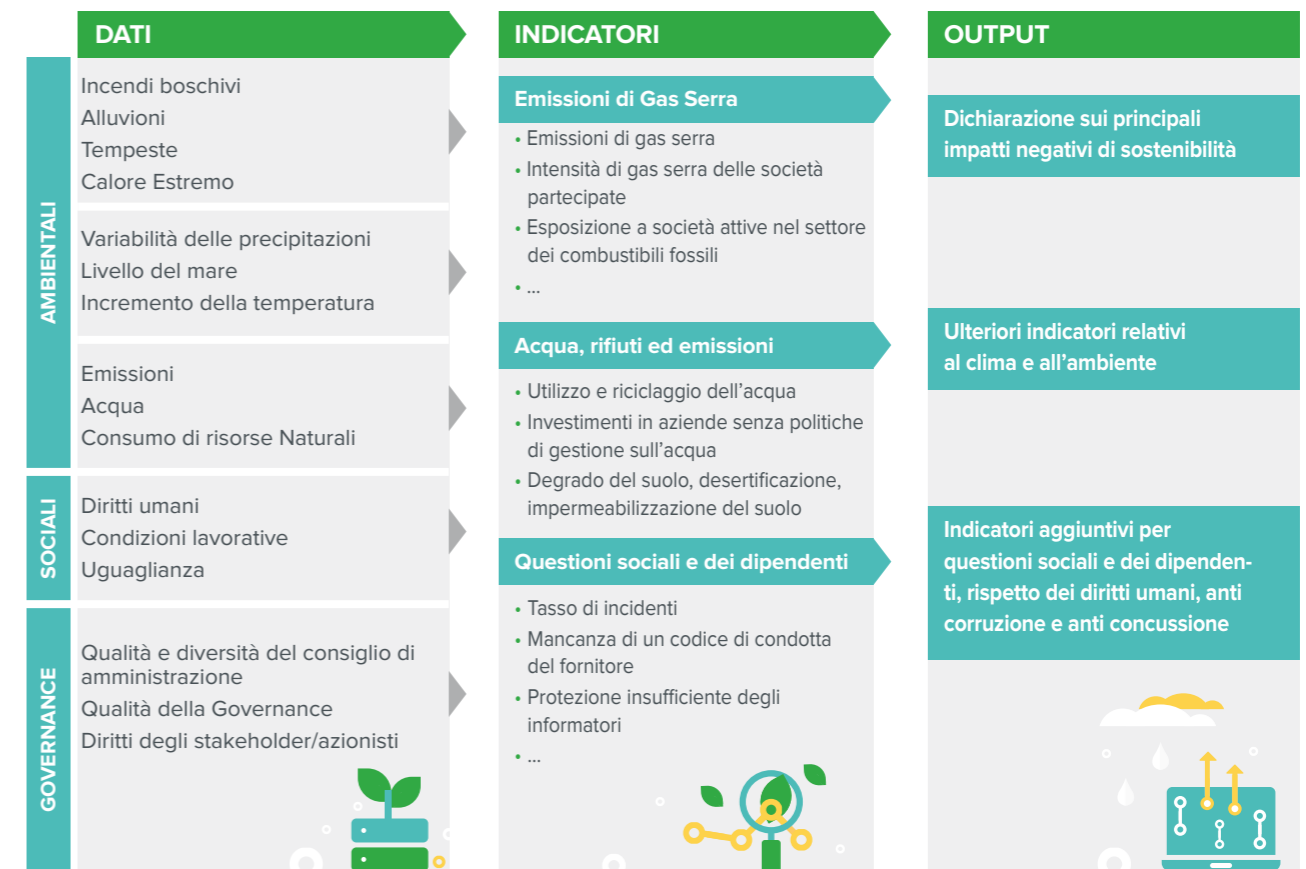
DATI

AMBIENTALI

Incendi boschivi
Alluvioni
Tempeste
Calore Estremo

Variabilità delle precipitazioni
Livello del mare
Incremento della temperatura

Emissioni
Acqua
Consumo di risorse Naturali

SOCIALI

Diritti umani
Condizioni lavorative
Uguaglianza

GOVERNANCE

Qualità e diversità del consiglio di amministrazione
Qualità della Governance
Diritti degli stakeholder/azionisti

INDICATORI

Emissioni di Gas Serra

• Emissioni di gas serra
• Intensità di gas serra delle società partecipate
• Esposizione a società attive nel settore dei combustibili fossili
• ...

Acqua, rifiuti ed emissioni

• Utilizzo e riciclaggio dell'acqua
• Investimenti in aziende senza politiche di gestione sull'acqua
• Degrado del suolo, desertificazione, impermeabilizzazione del suolo

Questioni sociali e dei dipendenti

• Tasso di incidenti
• Mancanza di un codice di condotta del fornitore
• Protezione insufficiente degli informatori
• ...

OUTPUT

Dichiarazione sui principali impatti negativi di sostenibilità

Ulteriori indicatori relativi al clima e all'ambiente

Indicatori aggiuntivi per questioni sociali e dei dipendenti, rispetto dei diritti umani, anti corruzione e anti concussione